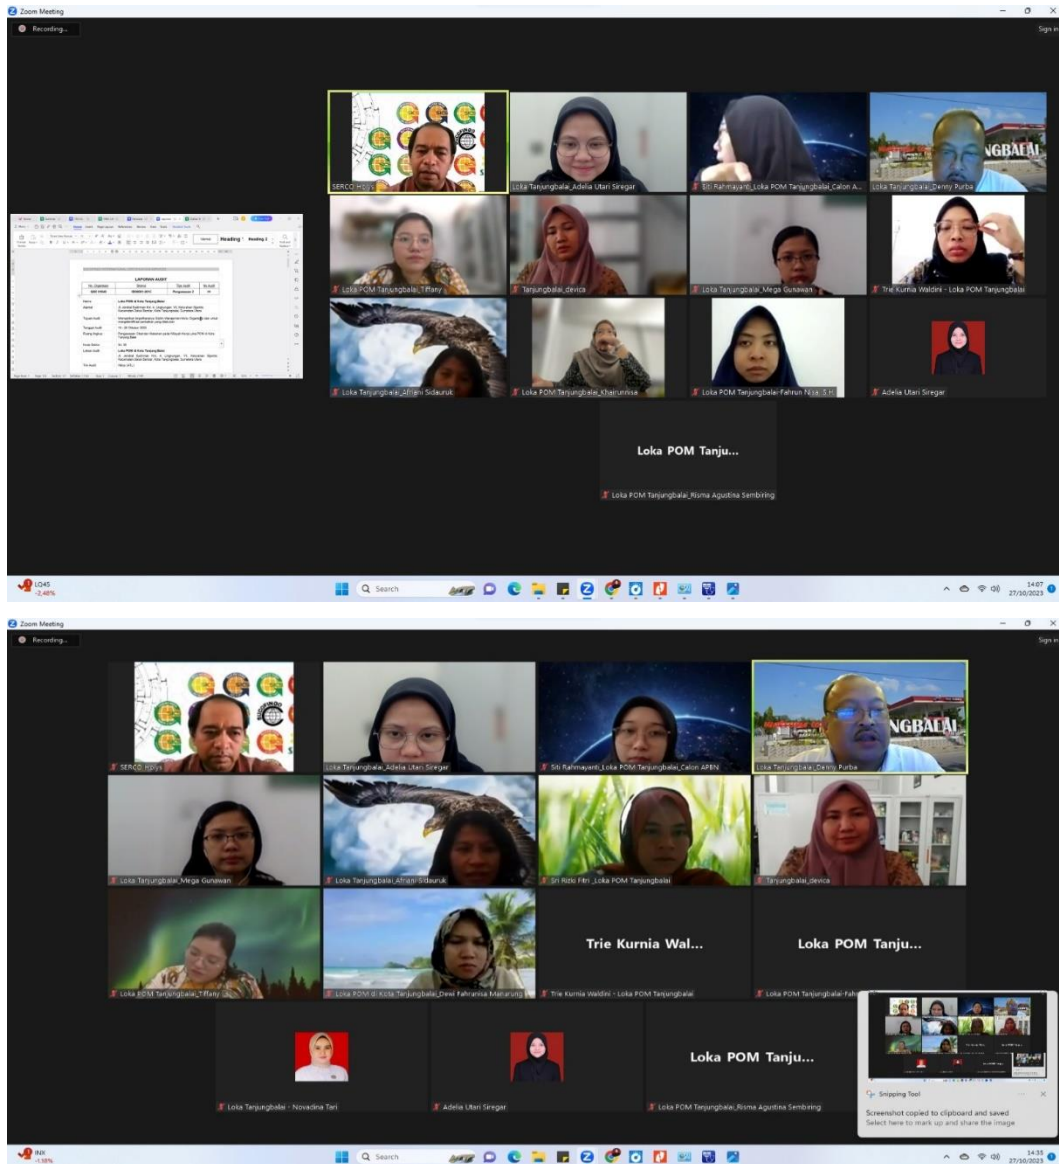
Zoom Meeting

Recording...

Sign in

LAPORAN AUDIT

Heading 1 Heading 2

SERCO Hosys

Loka Tanjungbalai_Adelia Utari Siregar

Siti Rahmayanti_Loka POM Tanjungbalai_Calon A...

NGBALAI

Loka Tanjungbalai_Denny Purba

Loka POM Tanjungbalai_Tiffany

Tanjungbalai_devica

Loka Tanjungbalai_Mega Gunawan

Trie Kurnia Waldini - Loka POM Tanjungbalai

Loka Tanjungbalai_Afriani Sidauruk

Loka POM Tanjungbalai_Khairunnisa

Loka POM Tanjungbalai-Fahrun Nisa, S.H.

Adelia Utari Siregar

Loka POM Tanju...

Loka POM Tanjungbalai_Risma Agustina Sembiring

LQ45
-2,48%

Search

14:07
27/10/2023

Zoom Meeting

Recording...

Sign in

SERCO Hosys

Loka Tanjungbalai_Adelia Utari Siregar

Siti Rahmayanti_Loka POM Tanjungbalai_Calon APBN

NGBALAI

Loka Tanjungbalai_Denny Purba

Loka Tanjungbalai_Mega Gunawan

Loka Tanjungbalai_Afriani Sidauruk

Sri Rizki Fitri _Loka POM Tanjungbalai

Tanjungbalai_devica

Loka POM Tanjungbalai_Tiffany

Loka POM di Kota Tanjungbalai_Dewi Fahrannia Manurung

Trie Kurnia Wal...

Trie Kurnia Waldini - Loka POM Tanjungbalai

Loka POM Tanju...

Loka POM Tanjungbalai-Fah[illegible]

Loka Tanjungbalai - Novadina Tari

Adelia Utari Siregar

Loka POM Tanju...

Loka POM Tanjungbalai_Risma Agustina Sembiring

Snipping Tool

Screenshot copied to clipboard and saved

Select here to mark up and share the image

INR
-1,98%

Search

14:33
27/10/2023